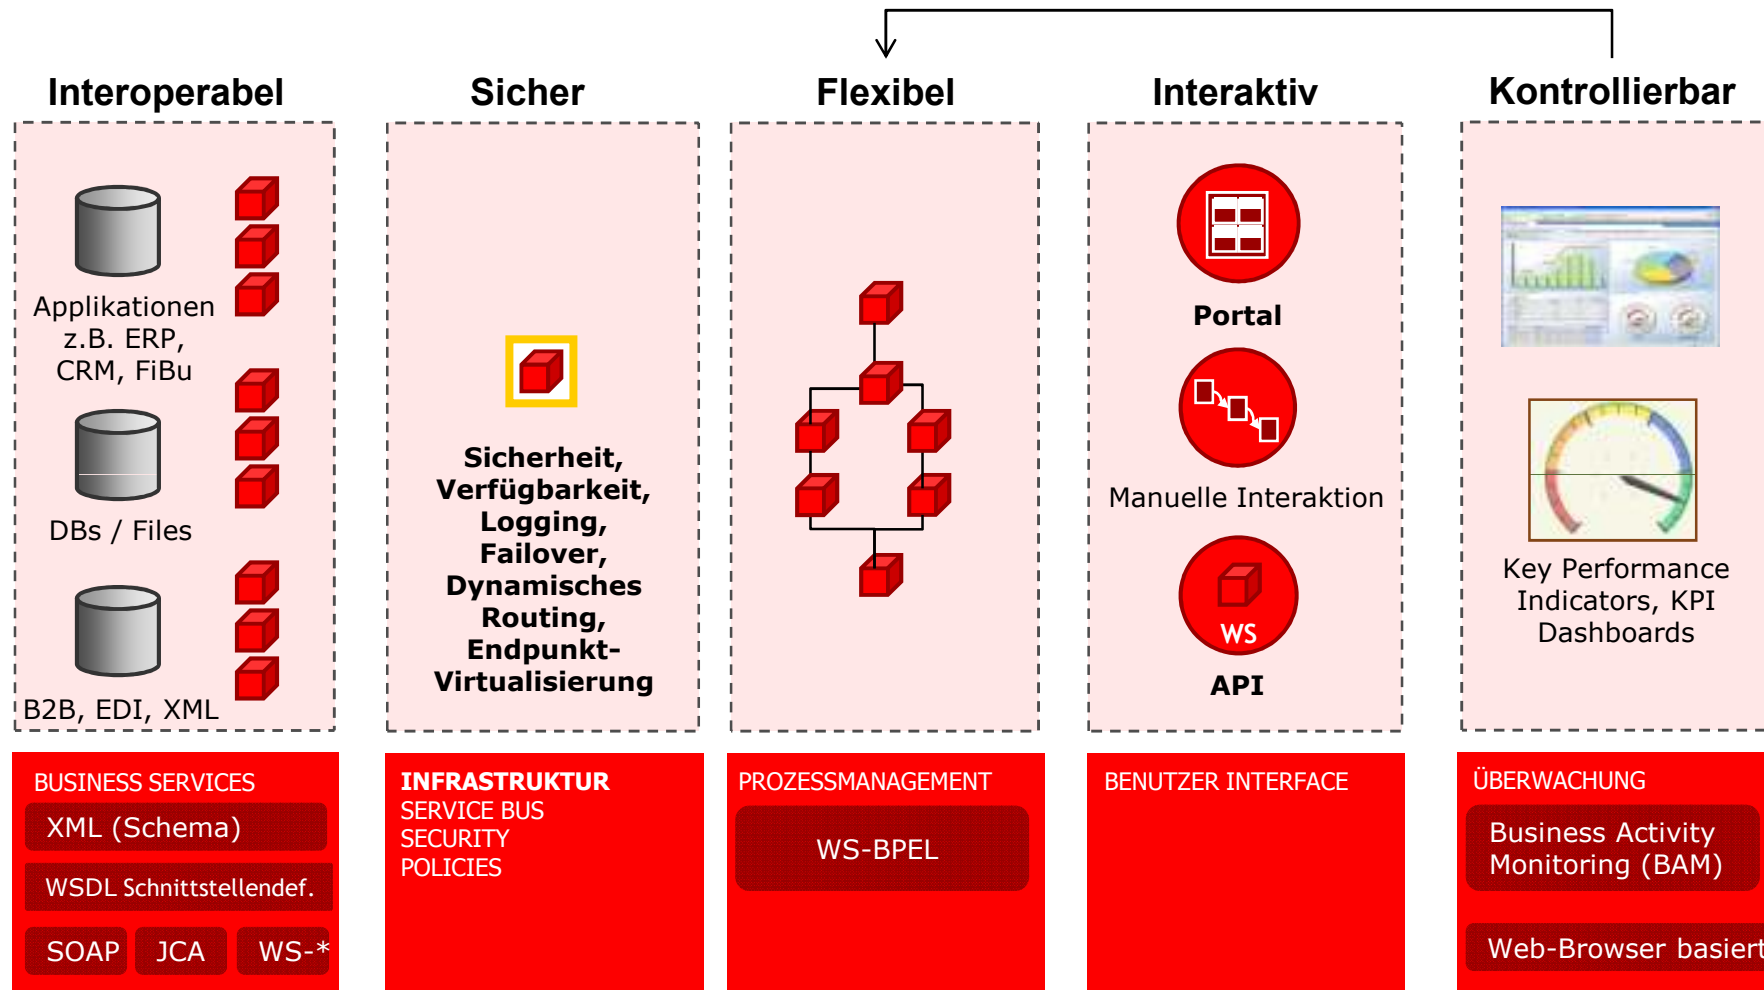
Interoperabel

Applikationen z.B. ERP, CRM, FiBu

DBs / Files

B2B, EDI, XML

Sicher

Sicherheit, Verfügbarkeit, Logging, Failover, Dynamisches Routing, Endpunkt-Virtualisierung

Flexibel

Interaktiv

Portal

Manuelle Interaktion

WS

API

Kontrollierbar

Key Performance Indicators, KPI Dashboards

BUSINESS SERVICES

XML (Schema)

WSDL Schnittstellendef.

SOAP

JCA

WS-*

INFRASTRUKTUR

SERVICE BUS

SECURITY

POLICIES

PROZESSMANAGEMENT

WS-BPEL

BENUTZER INTERFACE

ÜBERWACHUNG

Business Activity Monitoring (BAM)

Web-Browser basiert